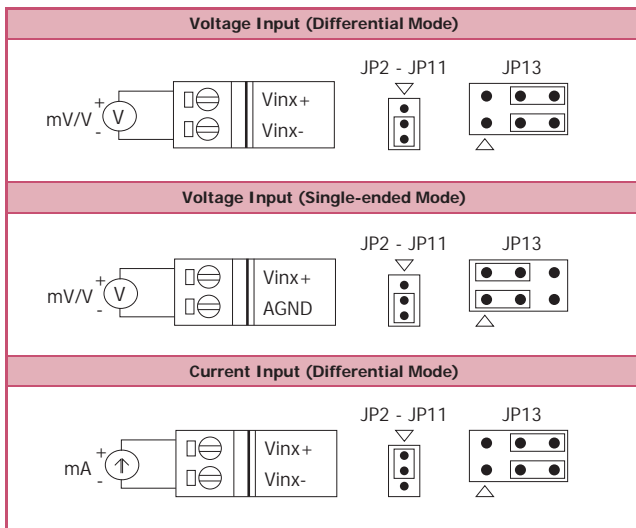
Voltage Input (Differential Mode)

JP2 - JP11 JP13

mV/V + V - Vinx+ Vinx-

Voltage Input (Single-ended Mode)

JP2 - JP11 JP13

mV/V + V - Vinx+ AGND

Current Input (Differential Mode)

JP2 - JP11 JP13

mA + - Vinx+ Vinx-